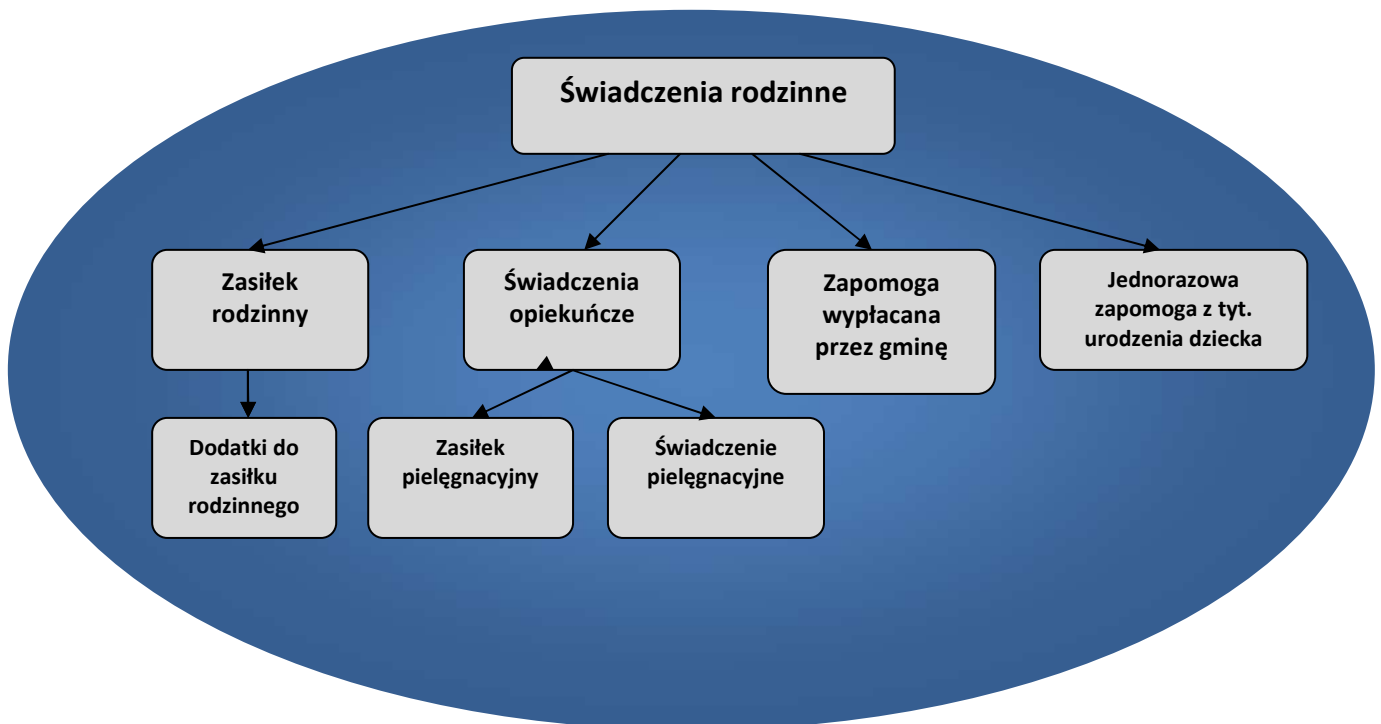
Świadczenia rodzinne

Zasiłek rodzinny

Świadczenia opiekuńcze

Zapomoga wypłacana przez gminę

Jednorazowa zapomoga z tyt. urodzenia dziecka

Dodatki do zasiłku rodzinnego

Zasiłek pielęgnacyjny

Świadczenie pielęgnacyjne